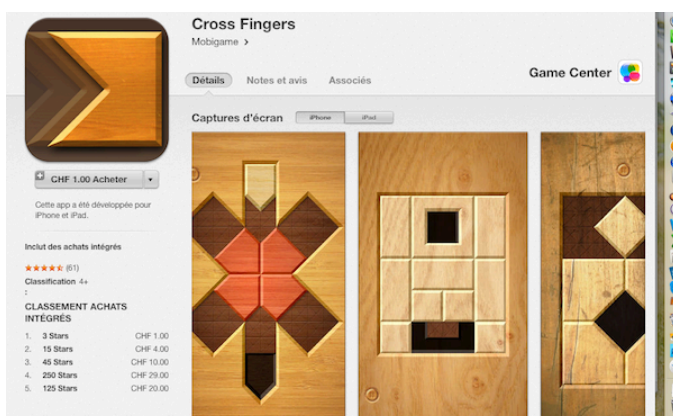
Cross Fingers
Mobigame >

Détails Notes et avis Associés

Game Center

Captures d'écran iPhone iPad

CHF 1.00 Acheter

Cette app a été développée pour iPhone et iPad.

Inclut des achats intégrés

★★★★★ (61)
Classification 4+

CLASSEMENT ACHATS INTÉGRÉS

| | | |
|---|---|---|
| 1. | 3 Stars | CHF 1.00 |
| 2. | 15 Stars | CHF 4.00 |
| 3. | 45 Stars | CHF 10.00 |
| 4. | 250 Stars | CHF 29.00 |
| 5. | 125 Stars | CHF 20.00 |